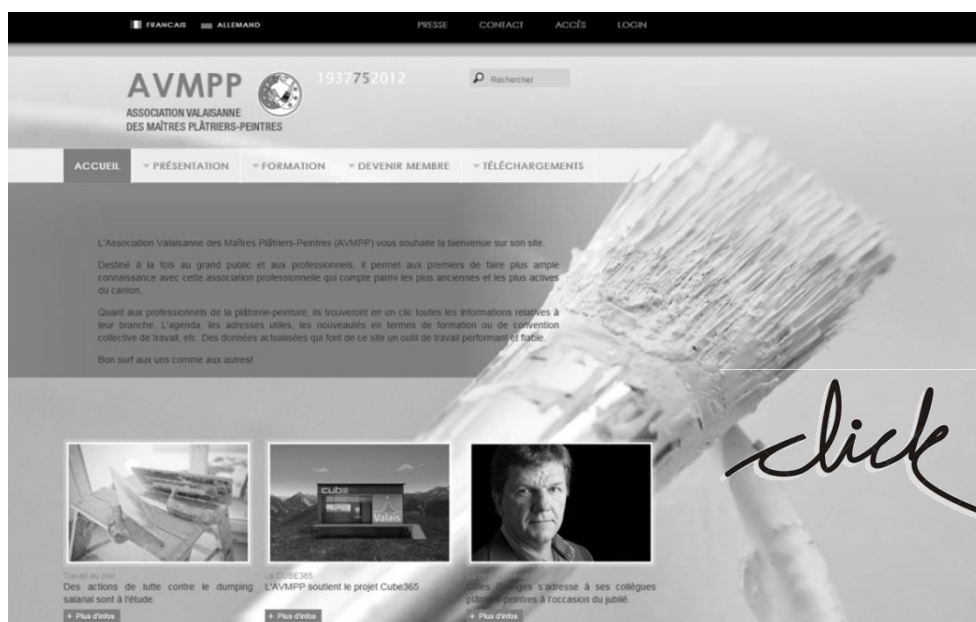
FRANCAIS ALLEMAND PRESSE CONTACT ACCÈS LOGIN

AVMPP
ASSOCIATION VALAISANNE DES MAÎTRES PLÂTRIERS-PEINTRES

19377520 12

Rechercher

ACCUEIL PRÉSENTATION FORMATION DEVENIR MEMBRE TÉLÉCHARGEMENTS

L'Association Valaisanne des Maîtres Plâtriers-Peintres (AVMPP) vous souhaite la bienvenue sur son site.

Destiné à la fois au grand public et aux professionnels, il permet aux premiers de faire plus ample connaissance avec cette association professionnelle qui compte parmi les plus anciennes et les plus actives du canton.

Quant aux professionnels de la plâtrerie-peinture, ils trouveront en un clic toutes les informations relatives à leur branche. L'agenda, les adresses utiles, les nouveautés en termes de formation ou de convention collective de travail, etc. Des données actualisées qui font de ce site un outil de travail performant et fiable.

Bon surf aux uns comme aux autres!

click

cube Valais

Travail au noir
Des actions de lutte contre le dumping salarial sont à l'étude.
+ Plus d'infos

LA CUBE365
L'AVMPP soutient le projet Cube365
+ Plus d'infos

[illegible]
Gilles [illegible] s'adresse à ses collègues plâtriers-peintres à l'occasion du jubilé.
+ Plus d'infos